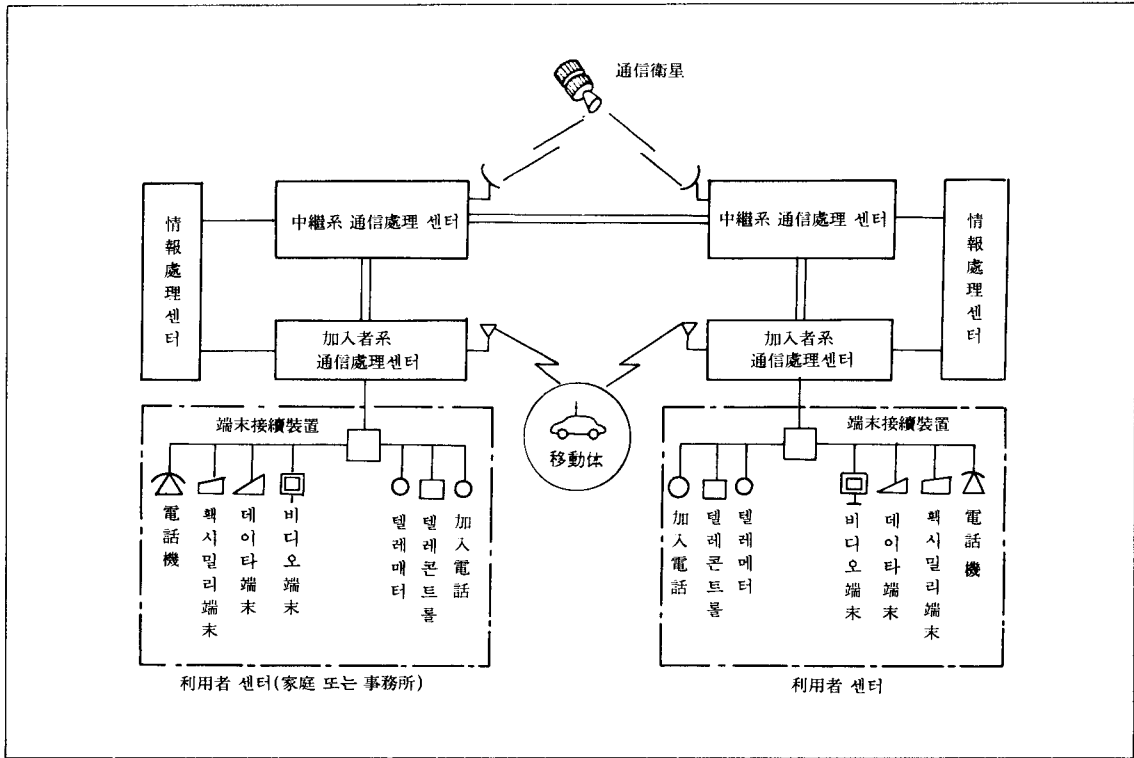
通信衛星

情報處理센터

中繼系 通信處理 센터

中繼系 通信處理 센터

情報處理센터

加入者系 通信處理센터

加入者系 通信處理센터

端末接續裝置

移動体

端末接續裝置

電話機

퍅시밀리端末

데이타端末

비디오端末

텔레매터

텔레콘트롤

加入電話

加入電話

텔레콘트롤

텔레메터

비디오端末

데이타端末

퍅시밀리端末

電話機

利用者 센터(家庭 또는 事務所)

利用者 센터